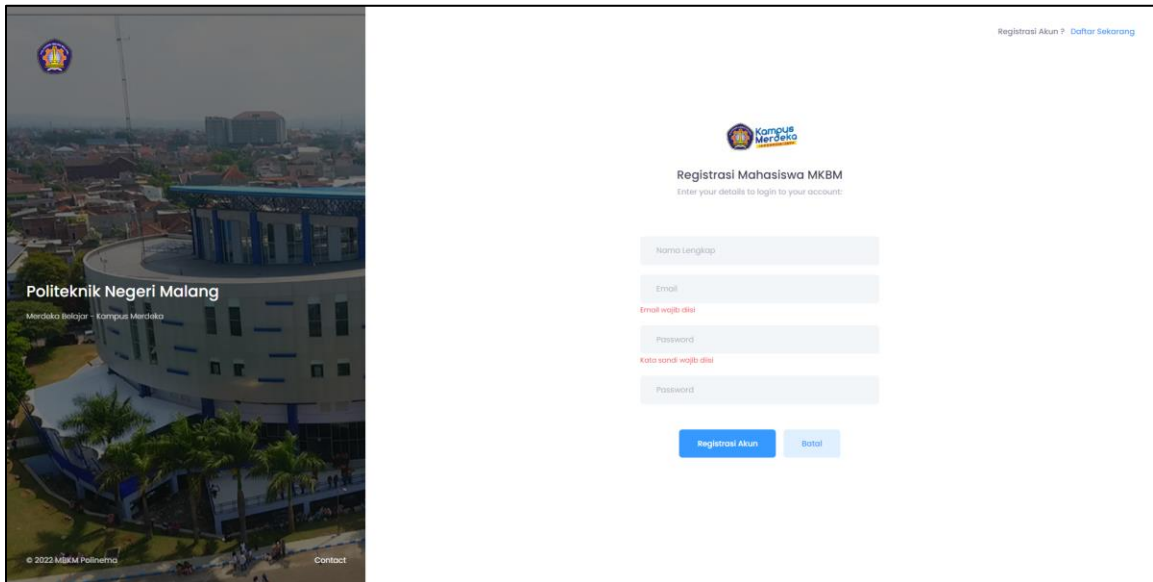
Politeknik Negeri Malang

Merdeka Belajar - Kampus Merdeka

© 2022 MBKM Polinema

Contact

Registrasi Akun ? Daftar Sekarang

Kampus Merdeka

Registrasi Mahasiswa MKBM

Enter your details to login to your account:

Nama Lengkap

Email

Email wajib diisi

Password

Kata sandi wajib diisi

Password

Registrasi Akun

Batal